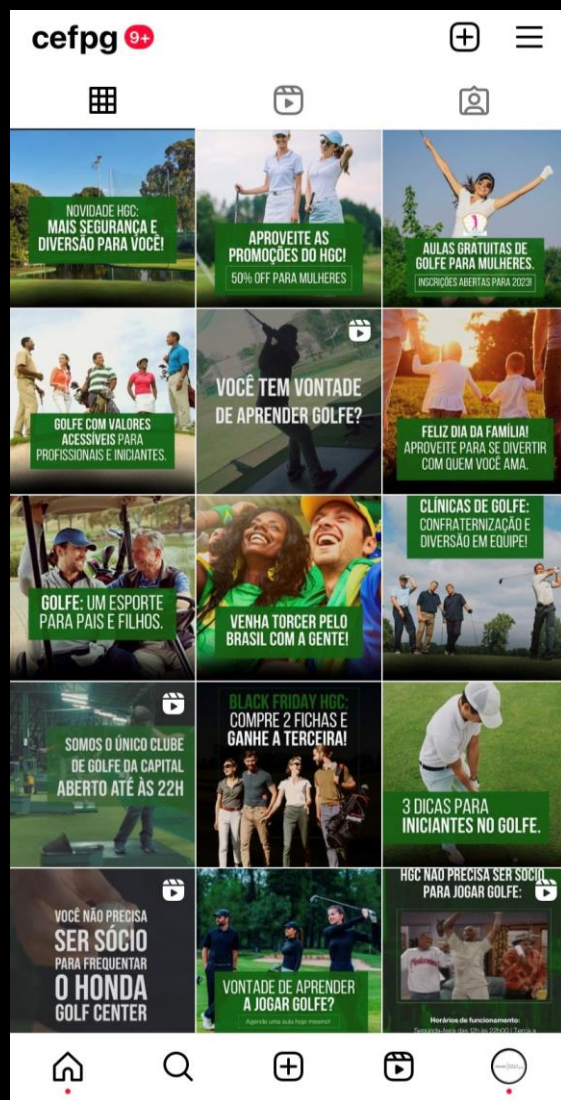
cefpg 9+

NOVIDADE HGC: MAIS SEGURANÇA E DIVERSÃO PARA VOCÊ!

APROVEITE AS PROMOÇÕES DO HGC! 50% OFF PARA MULHERES

AULAS GRATUITAS DE GOLFE PARA MULHERES. INSCRIÇÕES ABERTAS PARA 2023!

GOLFE COM VALORES ACESSÍVEIS PARA PROFISSIONAIS E INICIANTES.

VOCÊ TEM VONTADE DE APRENDER GOLFE?

FELIZ DIA DA FAMÍLIA! APROVEITE PARA SE DIVERTIR COM QUEM VOCÊ AMA.

GOLFE: UM ESPORTE PARA PAIS E FILHOS.

VENHA TORCER PELO BRASIL COM A GENTE!

CLÍNICAS DE GOLFE: CONFRATERNIZAÇÃO E DIVERSÃO EM EQUIPE!

SOMOS O ÚNICO CLUBE DE GOLFE DA CAPITAL ABERTO ATÉ ÀS 22H

BLACK FRIDAY HGC: COMPRE 2 FICHAS E GANHE A TERCEIRA!

3 DICAS PARA INICIANTES NO GOLFE.

VOCÊ NÃO PRECISA SER SÓCIO PARA FREQUENTAR O HONDA GOLF CENTER

VONTADE DE APRENDER A JOGAR GOLFE? Agende uma aula hoje mesmo!

HGC NÃO PRECISA SER SÓCIO PARA JOGAR GOLFE: Horários de funcionamento: Segunda-feira das 12h às 22h00 | Terça a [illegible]